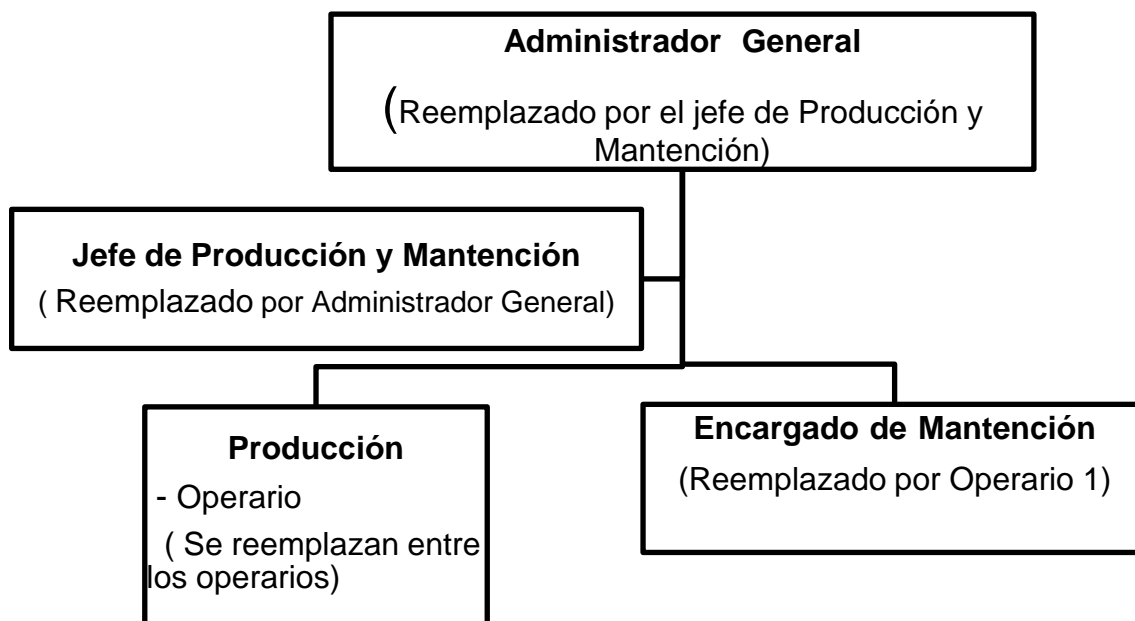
Administrador General

(Reemplazado por el jefe de Producción y Mantención)

Jefe de Producción y Mantención

( Reemplazado por Administrador General)

Producción

- Operario

( Se reemplazan entre los operarios)

Encargado de Mantención

(Reemplazado por Operario 1)